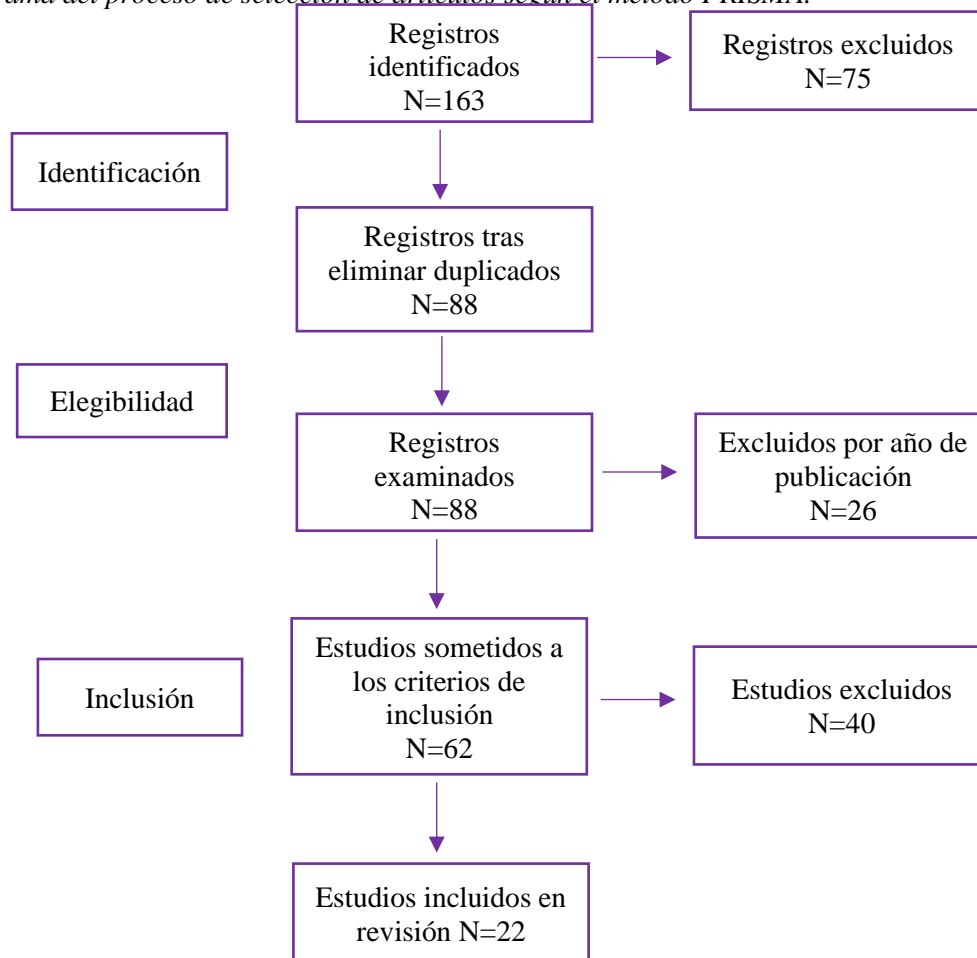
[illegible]ama del proceso de selección de artículos según el método PRISMA.

Registros identificados N=163

Registros excluidos N=75

Identificación

Registros tras eliminar duplicados N=88

Elegibilidad

Registros examinados N=88

Excluidos por año de publicación N=26

Inclusión

Estudios sometidos a los criterios de inclusión N=62

Estudios excluidos N=40

Estudios incluidos en revisión N=22